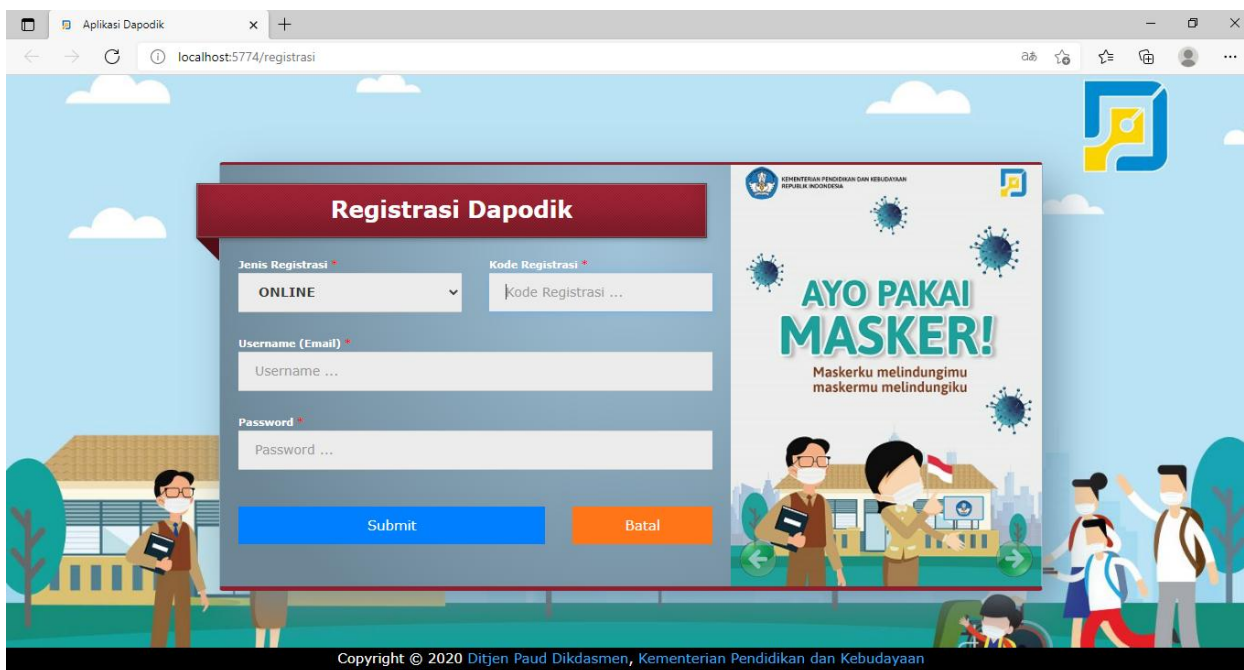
Aplikasi Dapodik

localhost:5774/registrasi

Registrasi Dapodik

Jenis Registrasi *
ONLINE

Kode Registrasi *
Kode Registrasi ...

Username (Email) *
Username ...

Password *
Password ...

Submit

Batal

KEMENTERIAN PENDIDIKAN DAN KEBUDAYAAN REPUBLIK INDONESIA

AYO PAKAI MASKER!

Maskerku melindungimu maskermu melindungiku

Copyright © 2020 Ditjen Paud Dikdasmen, Kementerian Pendidikan dan Kebudayaan